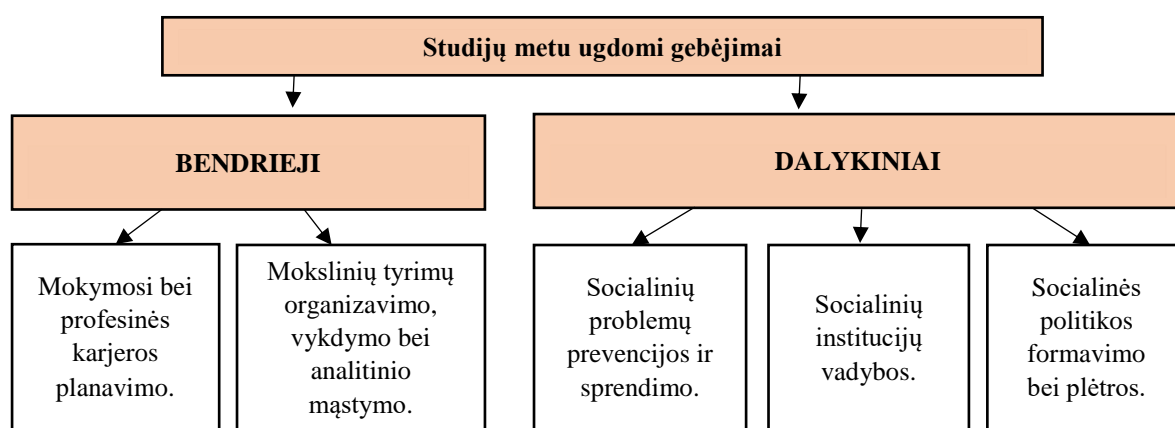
Studijų metu ugdomi gebėjimai

BENDRIEJI

DALYKINIAI

Mokymosi bei profesinės karjeros planavimo.

Mokslinių tyrimų organizavimo, vykdymo bei analitinio mąstymo.

Socialinių problemų prevencijos ir sprendimo.

Socialinių institucijų vadybos.

Socialinės politikos formavimo bei plėtros.